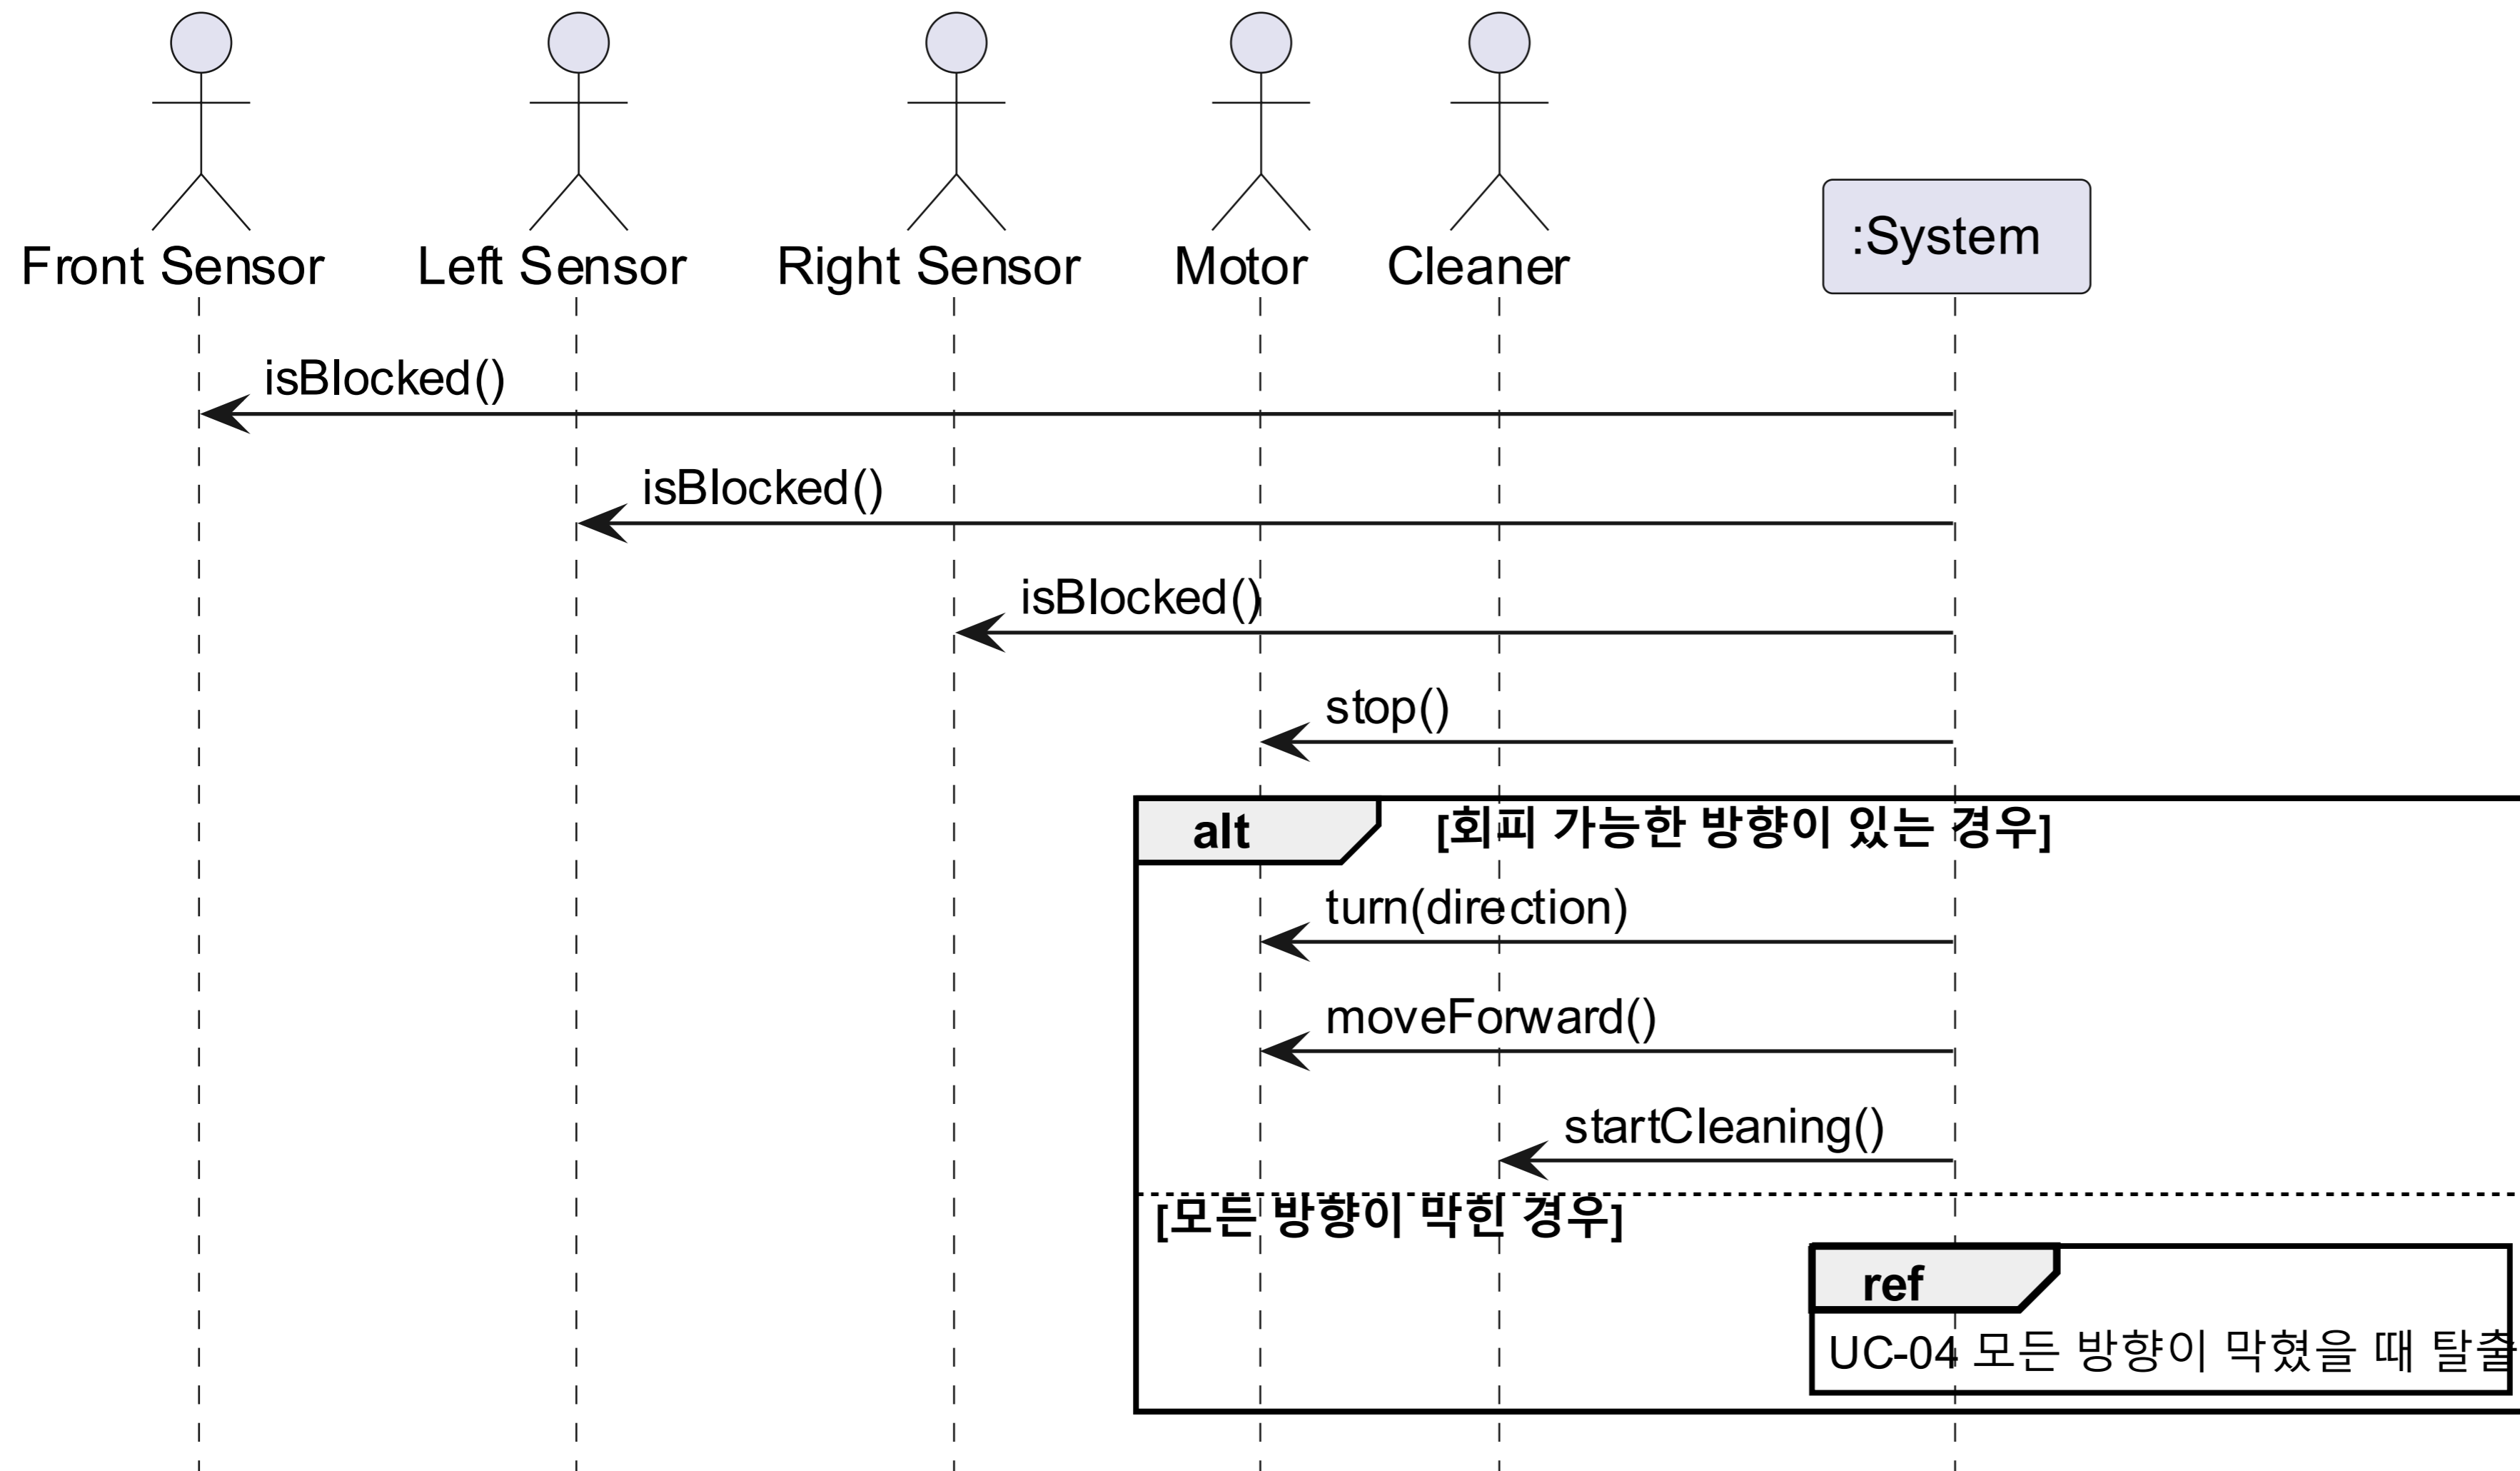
Front Sensor

Left Sensor

Right Sensor

Motor

Cleaner

:System

isBlocked()

isBlocked()

isBlocked()

stop()

alt [회피 가능한 방향이 있는 경우]

turn(direction)

moveForward()

startCleaning()

[모든 방향이 막힌 경우]

ref

UC-04 모든 방향이 막혔을 때 탈출